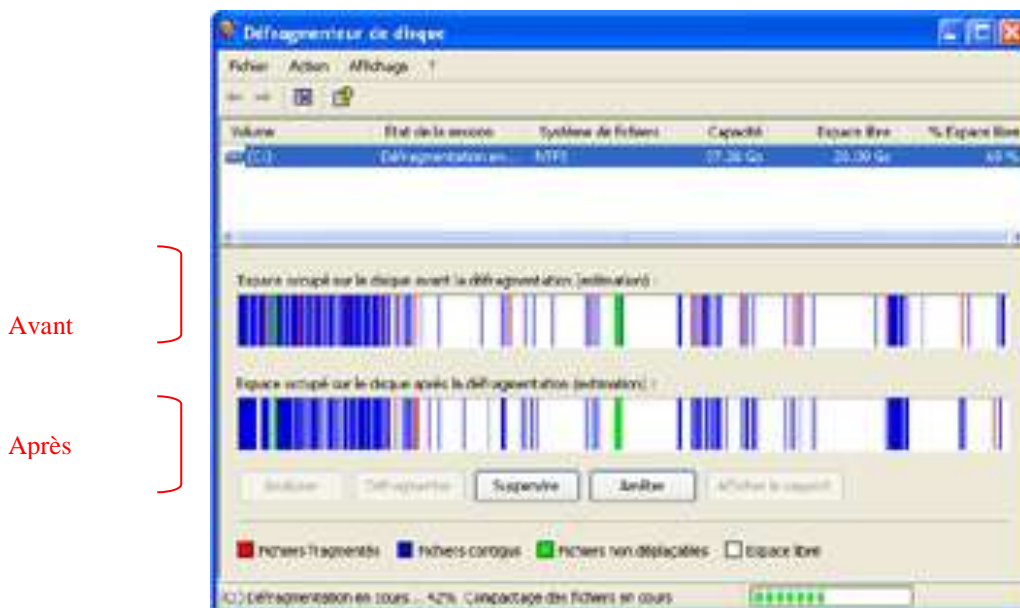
Défragmenteur de disque

Fichier Action Affichage ?

| Volume | État de la session | Système de fichiers | Capacité | Espace libre | % Espace libre |
|---|---|---|---|---|---|
| (C:) | Défragmentation en... | NTFS | 37,26 Go | 26,09 Go | 69 % |

Espace occupé sur le disque avant la défragmentation (estimation) :

Avant

Espace occupé sur le disque après la défragmentation (estimation) :

Après

Analyser Défragmenter Suspendre Arrêter Afficher le rapport

Fichiers fragmentés Fichiers contigus Fichiers non déplaçables Espace libre

(C:) Défragmentation en cours... 42% Compactage des fichiers en cours